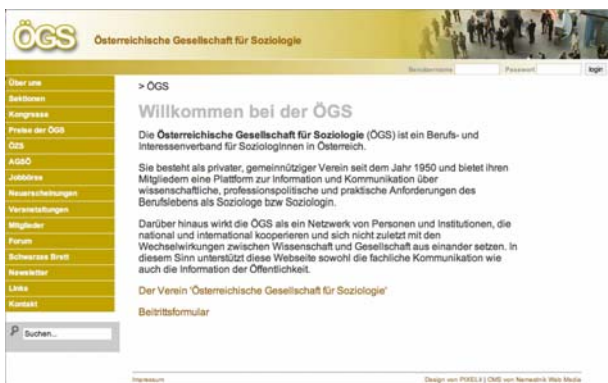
ÖGS Österreichische Gesellschaft für Soziologie

Benutzername Passwort login

Über uns
Sektionen
Kongresse
Preise der ÖGS
ÖZS
AGSÖ
Jobbörse
Neuerscheinungen
Veranstaltungen
Mitglieder
Forum
Schwarzes Brett
Newsletter
Links
Kontakt

Suchen...

> ÖGS

Willkommen bei der ÖGS

Die Österreichische Gesellschaft für Soziologie (ÖGS) ist ein Berufs- und Interessenverband für SoziologInnen in Österreich.

Sie besteht als privater, gemeinnütziger Verein seit dem Jahr 1950 und bietet ihren Mitgliedern eine Plattform zur Information und Kommunikation über wissenschaftliche, professionspolitische und praktische Anforderungen des Berufslebens als Soziologe bzw Soziologin.

Darüber hinaus wirkt die ÖGS als ein Netzwerk von Personen und Institutionen, die national und international kooperieren und sich nicht zuletzt mit den Wechselwirkungen zwischen Wissenschaft und Gesellschaft aus einander setzen. In diesem Sinn unterstützt diese Webseite sowohl die fachliche Kommunikation wie auch die Information der Öffentlichkeit.

Der Verein 'Österreichische Gesellschaft für Soziologie'

Beitrittsformular

Impressum

Design von PIXELX | CMS von Nemestrik Web Media